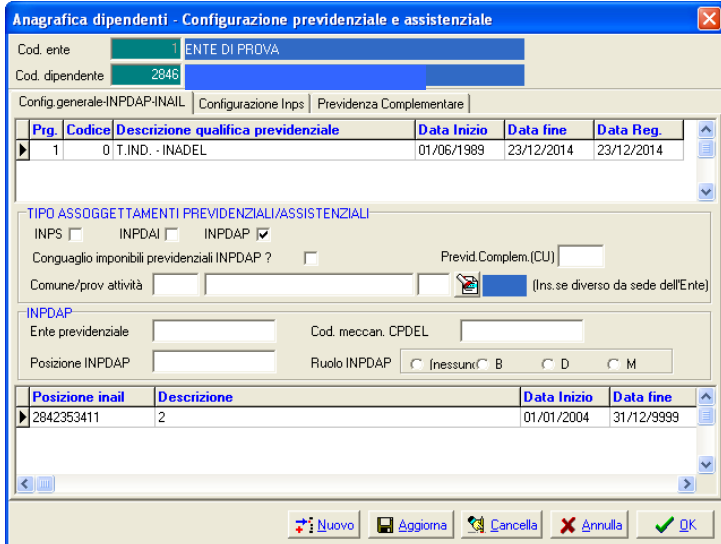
Anagrafica dipendenti - Configurazione previdenziale e assistenziale

Cod. ente 1 ENTE DI PROVA
Cod. dipendente 2846

Config.generale-INPDAP-INAIL | Configurazione Inps | Previdenza Complementare

| Prg. | Codice | Descrizione qualifica previdenziale | Data Inizio | Data fine | Data Reg. |
|---|---|---|---|---|---|
| 1 | 0 | T.IND. - INADEL | 01/06/1989 | 23/12/2014 | 23/12/2014 |

TIPO ASSOGGETTAMENTI PREVIDENZIALI/ASSISTENZIALI
INPS INPDAI INPDAP
Conguaglio imponibili previdenziali INPDAP ? Previd.Complem.(CU)
Comune/prov attività (Ins.se diverso da sede dell'Ente)

INPDAP
Ente previdenziale Cod. meccan. CPDEL
Posizione INPDAP Ruolo INPDAP (nessuno B D M

| Posizione inail | Descrizione | Data Inizio | Data fine |
|---|---|---|---|
| 2842353411 | 2 | 01/01/2004 | 31/12/9999 |

Nuovo Aggiorna Cancella Annulla OK